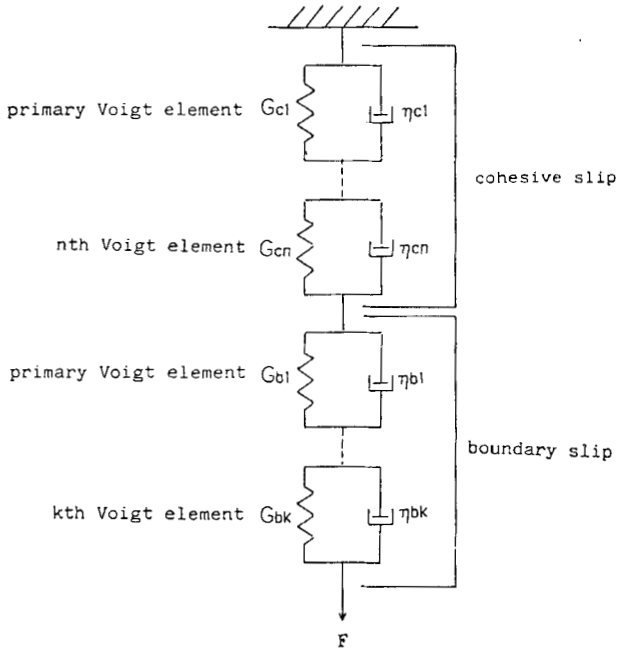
primary Voigt element $G_{c1}$

$\eta_{c1}$

cohesive slip

nth Voigt element $G_{cn}$

$\eta_{cn}$

primary Voigt element $G_{b1}$

$\eta_{b1}$

boundary slip

kth Voigt element $G_{bk}$

$\eta_{bk}$

F